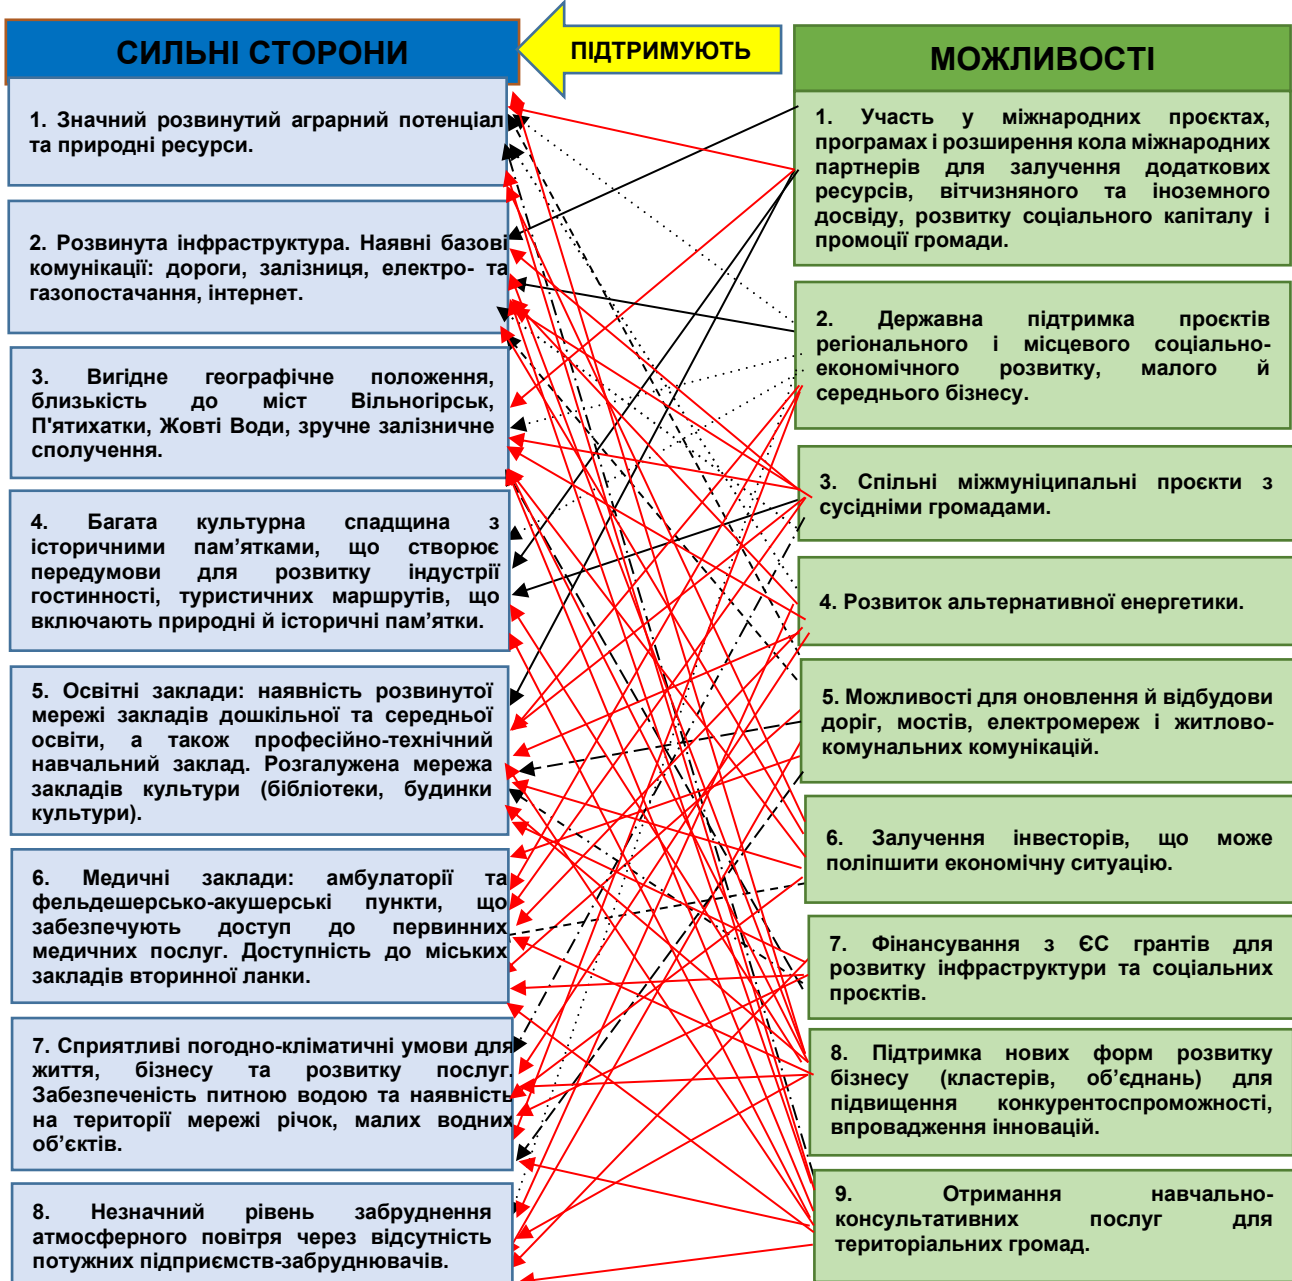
СИЛЬНІ СТОРОНИ

ПІДТРИМУЮТЬ

МОЖЛИВОСТІ

1. Значний розвинутий аграрний потенціал та природні ресурси.

2. Розвинута інфраструктура. Наявні базові комунікації: дороги, залізниця, електро- та газопостачання, інтернет.

3. Вигідне географічне положення, близькість до міст Вільногірськ, П'ятихатки, Жовті Води, зручне залізничне сполучення.

4. Багата культурна спадщина з історичними пам'ятками, що створює передумови для розвитку індустрії гостинності, туристичних маршрутів, що включають природні й історичні пам'ятки.

5. Освітні заклади: наявність розвинутої мережі закладів дошкільної та середньої освіти, а також професійно-технічний навчальний заклад. Розгалужена мережа закладів культури (бібліотеки, будинки культури).

6. Медичні заклади: амбулаторії та фельдшерсько-акушерські пункти, що забезпечують доступ до первинних медичних послуг. Доступність до міських закладів вторинної ланки.

7. Сприятливі погодно-кліматичні умови для життя, бізнесу та розвитку послуг. Забезпеченість питною водою та наявність на території мережі річок, малих водних об'єктів.

8. Незначний рівень забруднення атмосферного повітря через відсутність потужних підприємств-забруднювачів.

1. Участь у міжнародних проєктах, програмах і розширення кола міжнародних партнерів для залучення додаткових ресурсів, вітчизняного та іноземного досвіду, розвитку соціального капіталу і промоції громади.

2. Державна підтримка проєктів регіонального і місцевого соціально-економічного розвитку, малого й середнього бізнесу.

3. Спільні міжмуніципальні проєкти з сусідніми громадами.

4. Розвиток альтернативної енергетики.

5. Можливості для оновлення й відбудови доріг, мостів, електромереж і житлово-комунальних комунікацій.

6. Залучення інвесторів, що може поліпшити економічну ситуацію.

7. Фінансування з ЄС грантів для розвитку інфраструктури та соціальних проєктів.

8. Підтримка нових форм розвитку бізнесу (кластерів, об'єднань) для підвищення конкурентоспроможності, впровадження інновацій.

9. Отримання навчально-консультативних послуг для територіальних громад.